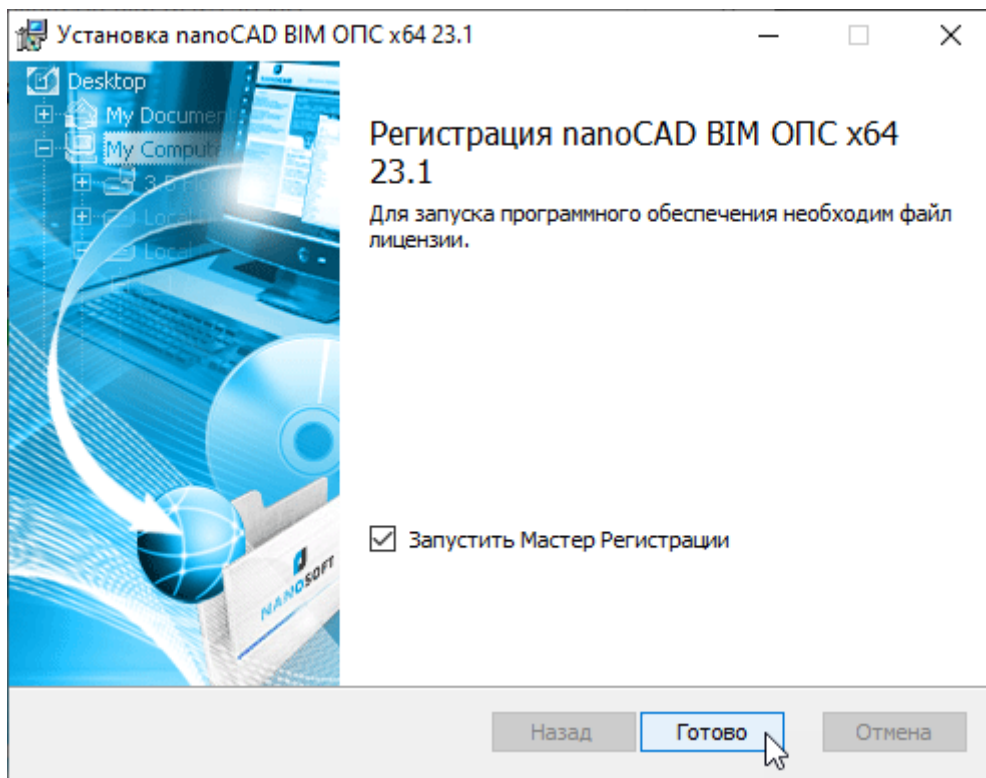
Установка nanoCAD BIM ОПС x64 23.1

Desktop
My Docume
My Compute
3-D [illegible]
Local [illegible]
Local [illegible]

Регистрация nanoCAD BIM ОПС x64 23.1

Для запуска программного обеспечения необходим файл лицензии.

NANOSOFT

Запустить Мастер Регистрации

Назад
Готово
Отмена